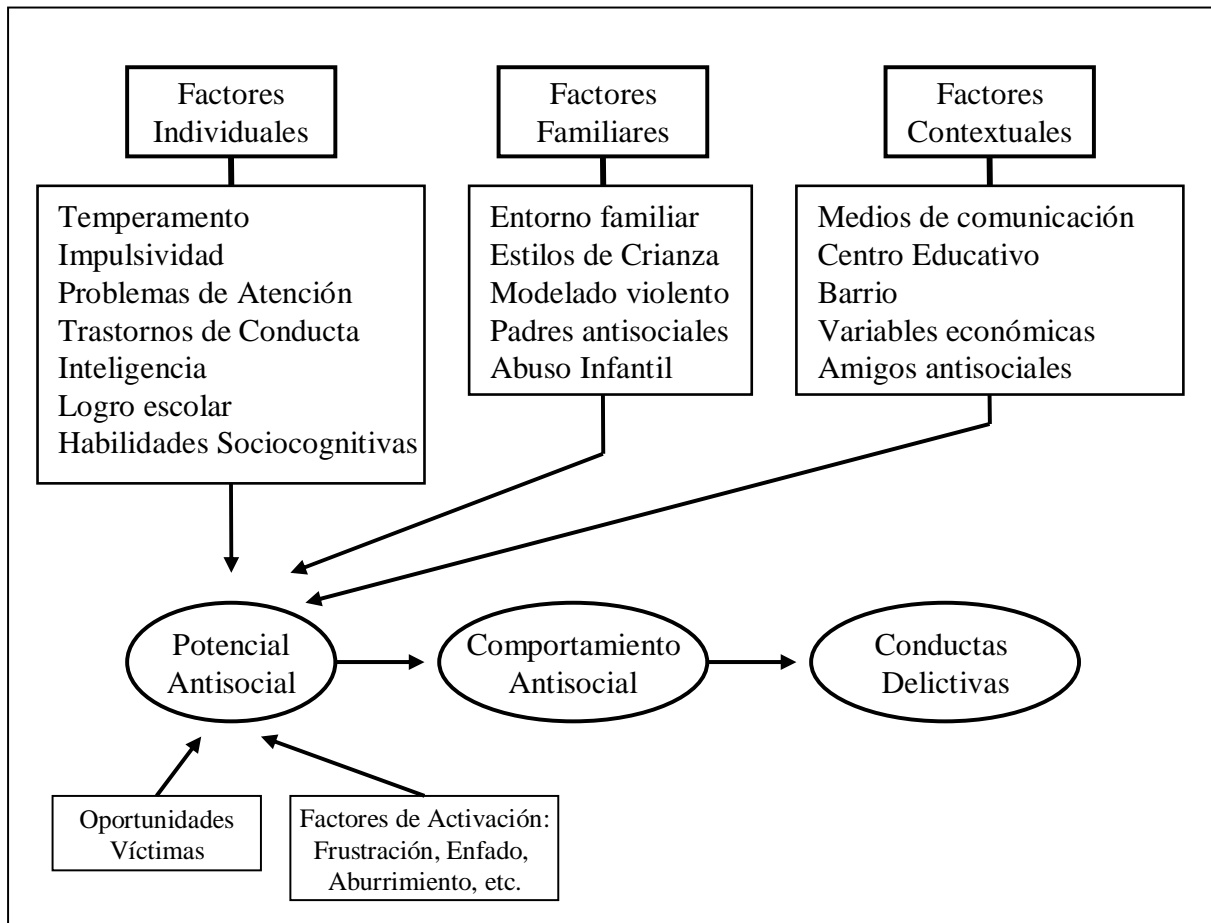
Factores Individuales

Temperamento
Impulsividad
Problemas de Atención
Trastornos de Conducta
Inteligencia
Logro escolar
Habilidades Sociocognitivas

Factores Familiares

Entorno familiar
Estilos de Crianza
Modelado violento
Padres antisociales
Abuso Infantil

Factores Contextuales

Medios de comunicación
Centro Educativo
Barrio
Variables económicas
Amigos antisociales

Potencial Antisocial

Comportamiento Antisocial

Conductas Delictivas

Oportunidades Víctimas

Factores de Activación: Frustración, Enfado, Aburrimiento, etc.